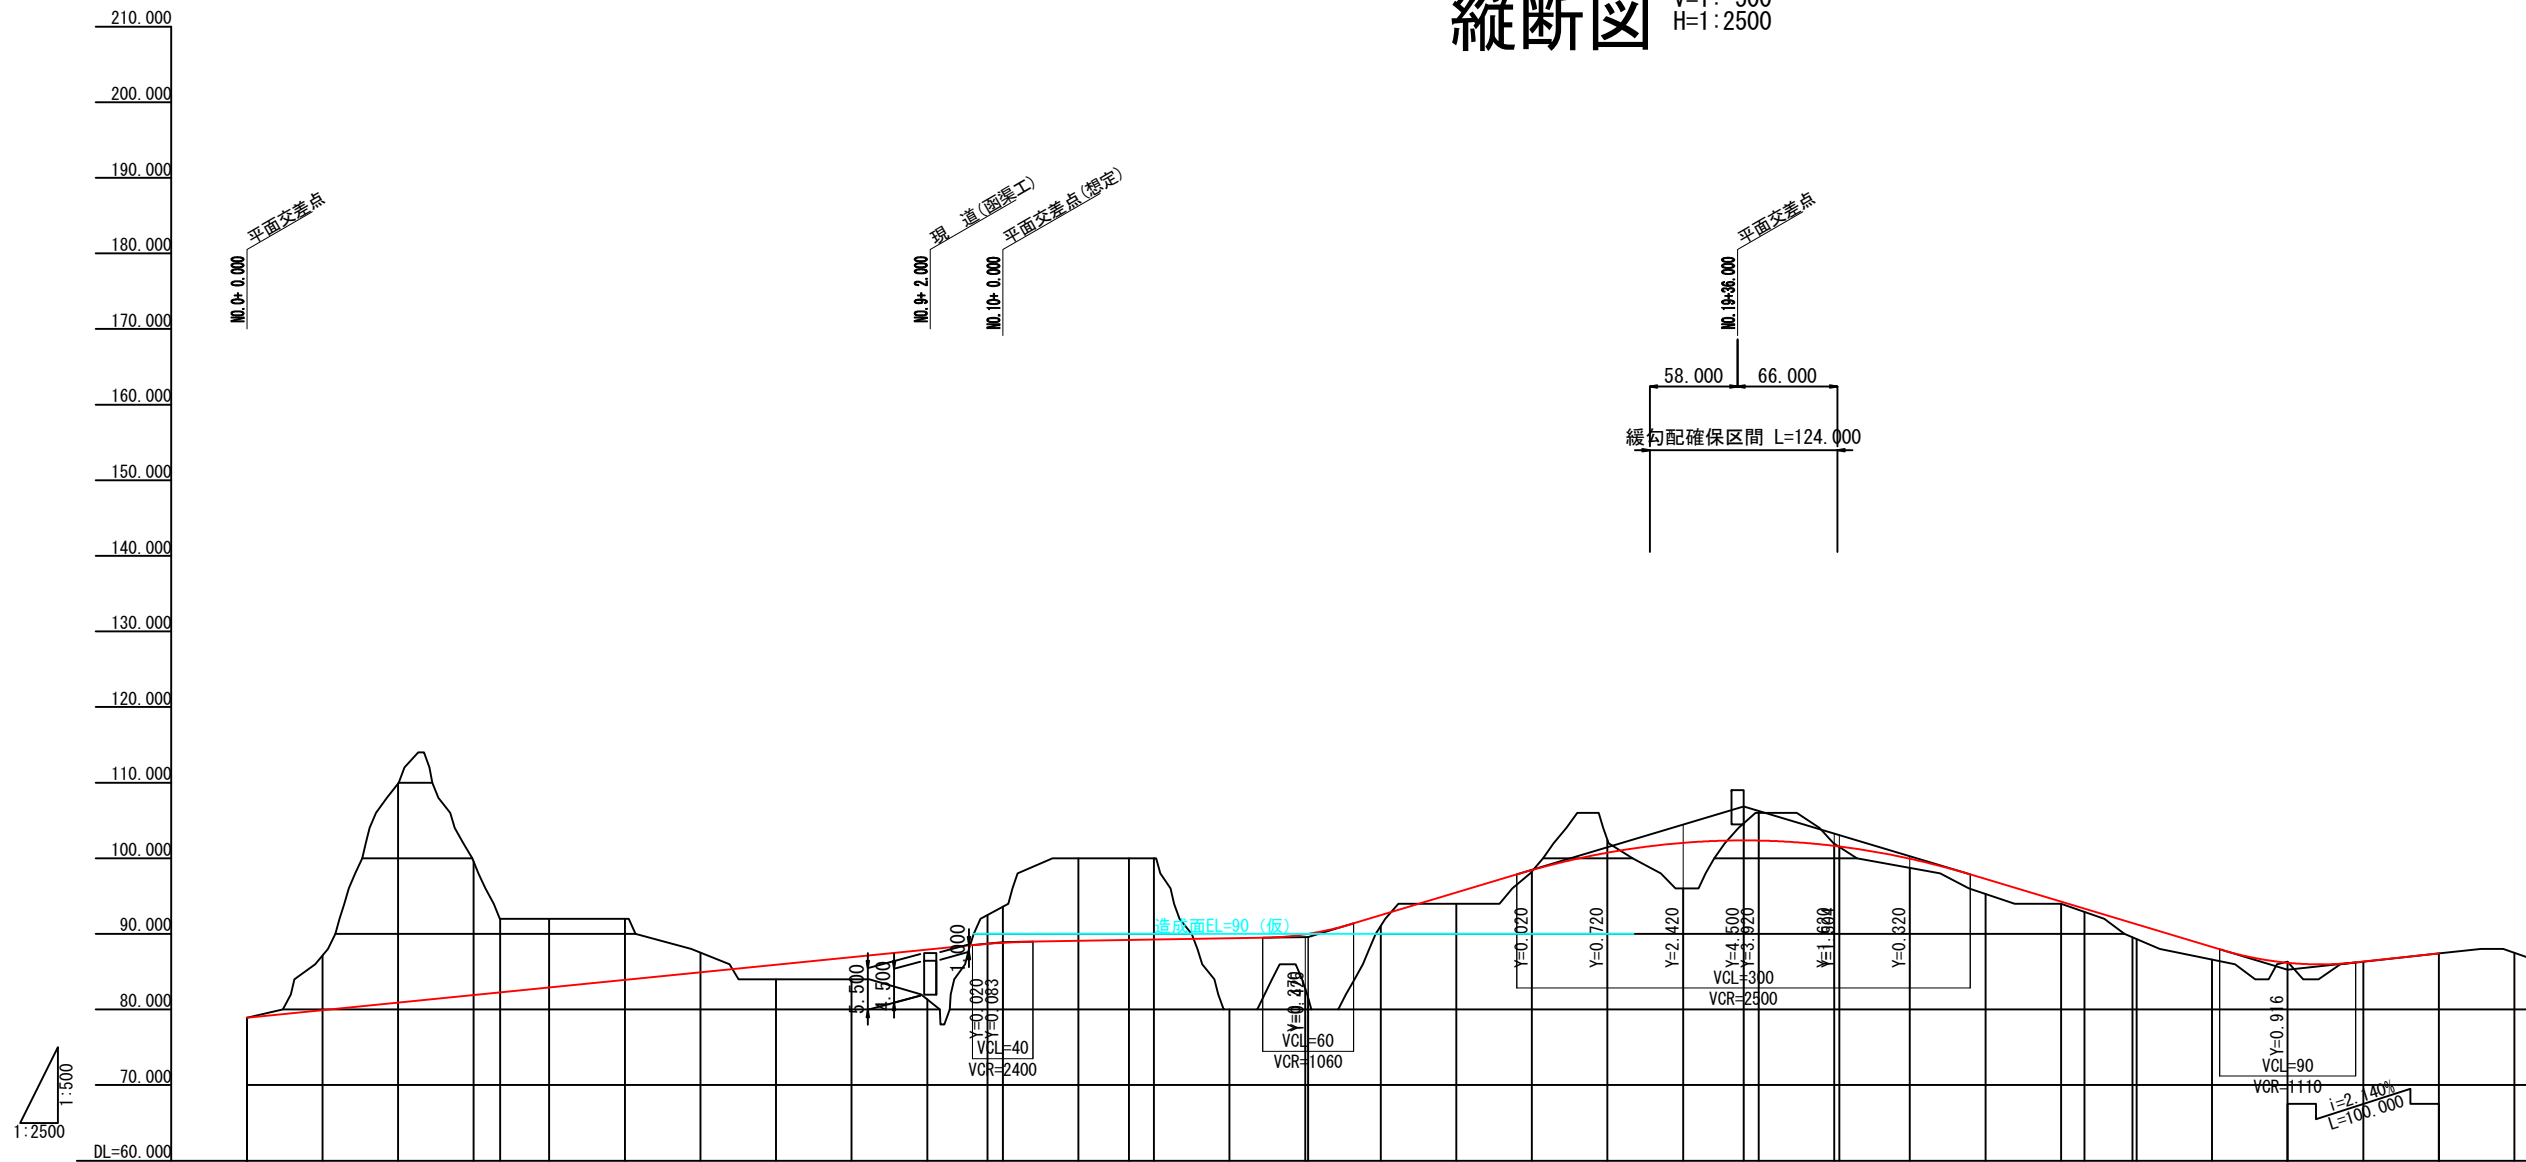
縦断図 V=1:500 H=1:2500

210.000
200.000
190.000
180.000
170.000
160.000
150.000
140.000
130.000
120.000
110.000
100.000
90.000
80.000
70.000
DL=60.000

平面交差点
NO.0+ 0.000

現 道(函渠工)
NO.9+ 2.000

平面交差点(想定)
NO.10+ 0.000

平面交差点
NO.19+36.000

58.000
66.000
緩勾配確保区間 L=124.000

造成面EL=90 (仮)

5.500
4.500
1.000

Y=0.020
Y=0.083
VCL=40
VCR=2400

Y=0.370
Y=0.370
VCL=60
VCR=1060

Y=0.020
Y=0.720
Y=2.420
Y=4.500
Y=3.920
Y=1.682
Y=1.682
Y=0.320
VCL=300
VCR=2500

Y=0.916
VCL=90
VCR=1110

i=2.140%
L=100.000

1:500
1:2500